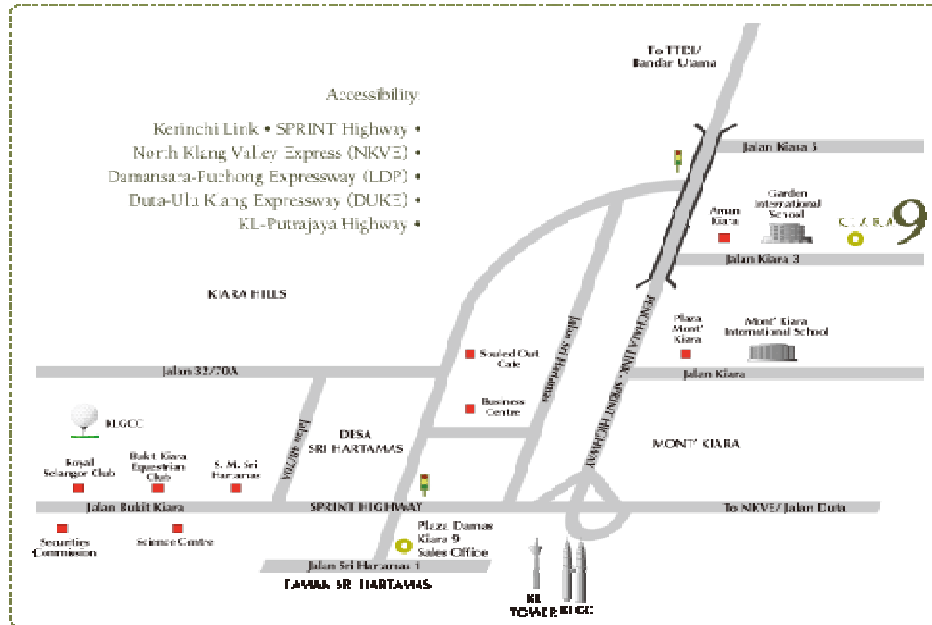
To TTDI/ Bandar Utama

Accessibility

Kerinchi Link • SPRINT Highway •
North Klang Valley Express (NKVE) •
Damansara-Puchong Expressway (LDP) •
Duta-Ulu Klang Expressway (DUKE) •
KL-Putrajaya Highway •

Jalan Kiara 1

Garden International School

Arum Kiara

KIARA 9

Jalan Kiara 3

KIARA HILLS

Jalan Sri Hartamas

PENCHALA LINK - SPRINT HIGHWAY

Plaza Mont' Kiara

Mont' Kiara International School

Souled Out Cafe

Jalan 22/70A

Jalan Kiara

Business Centre

KLGCC

DESA SRI HARTAMAS

Jalan 22/70A

MONT' KIARA

Royal Selangor Club

Bukit Kiara Equestrian Club

S. M. Sri Hartamas

Jalan Bukit Kiara

SPRINT HIGHWAY

To NKVE/ Jalan Duta

Securities Commision

Science Centre

Plaza Damas Kiara 9 Sales Office

Jalan Sri Hartamas 1

TAMAN SRI HARTAMAS

KL TOWER

KLCC